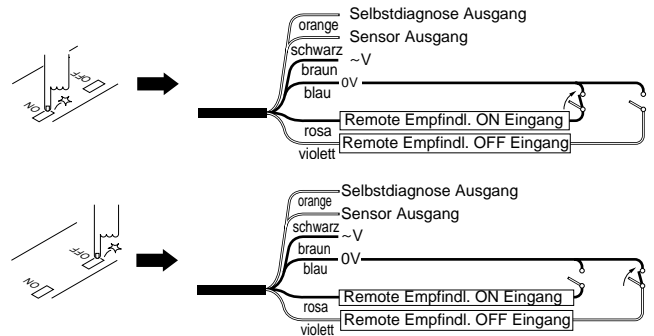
ON
OFF

orange
Selbstdiagnose Ausgang
Sensor Ausgang
schwarz
~V
braun
0V
blau
rosa
Remote Empfindl. ON Eingang
violett
Remote Empfindl. OFF Eingang

OFF
ON

orange
Selbstdiagnose Ausgang
Sensor Ausgang
schwarz
~V
braun
0V
blau
rosa
Remote Empfindl. ON Eingang
violett
Remote Empfindl. OFF Eingang